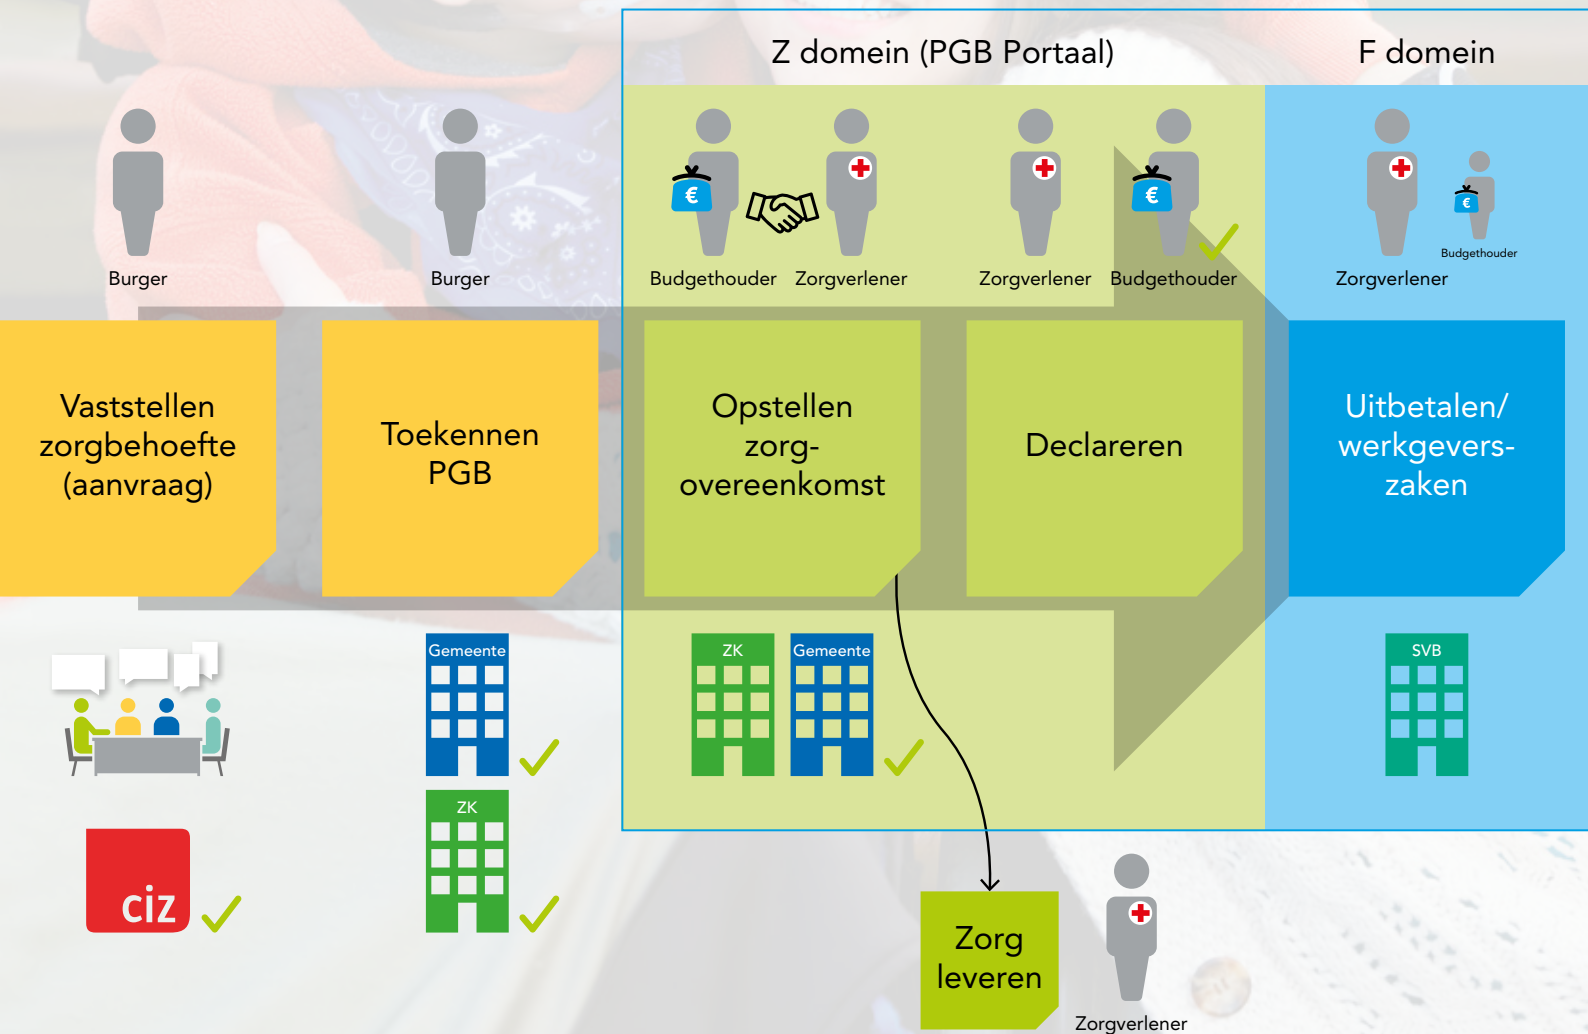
Z domein (PGB Portaal)

F domein

Burger

Burger

Budgethouder

Zorgverlener

Zorgverlener

Budgethouder

Zorgverlener

Budgethouder

Vaststellen zorgbehoefte (aanvraag)

Toekennen PGB

Opstellen zorg-overeenkomst

Declareren

Uitbetalen/ werkgevers-zaken

Gemeente

ZK

Gemeente

SVB

ZK

ciz

Zorg leveren

Zorgverlener